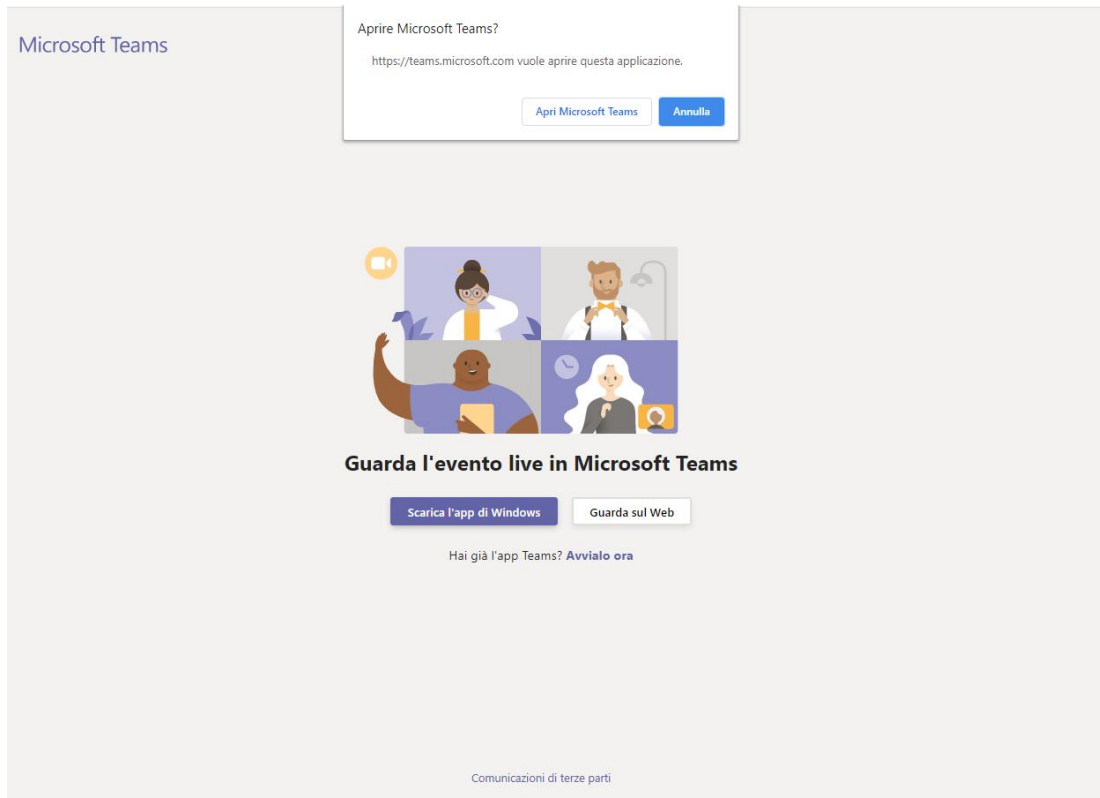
Microsoft Teams

Aprire Microsoft Teams?

https://teams.microsoft.com vuole aprire questa applicazione.

Apri Microsoft Teams

Annulla

Guarda l'evento live in Microsoft Teams

Scarica l'app di Windows

Guarda sul Web

Hai già l'app Teams? Avvialo ora

Comunicazioni di terze parti